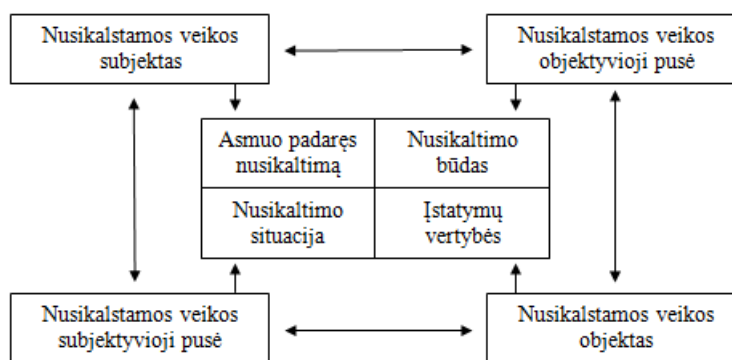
Nusikalstamos veikos subjektas

Nusikalstamos veikos objektyvioji pusė

| Asmuo padaręs nusikaltimą | Nusikaltimo būdas |
|---|---|
| Nusikaltimo situacija | Įstatymų vertybės |

Nusikalstamos veikos subjektyvioji pusė

Nusikalstamos veikos objektas